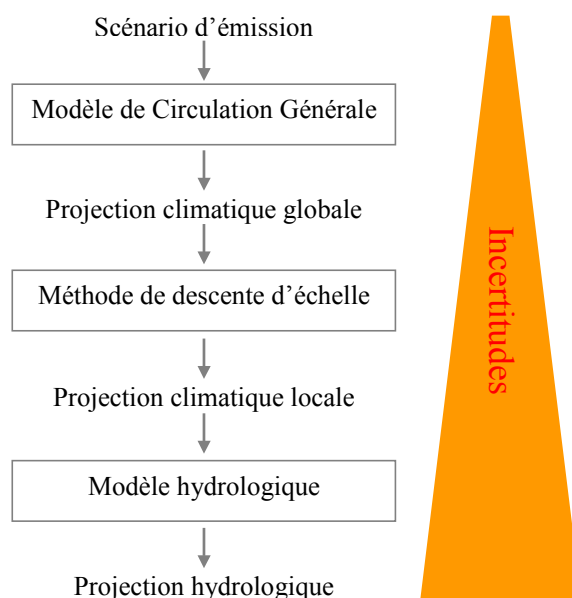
Scénario d’émission

Modèle de Circulation Générale

Projection climatique globale

Méthode de descente d’échelle

Projection climatique locale

Modèle hydrologique

Projection hydrologique

Incertitudes